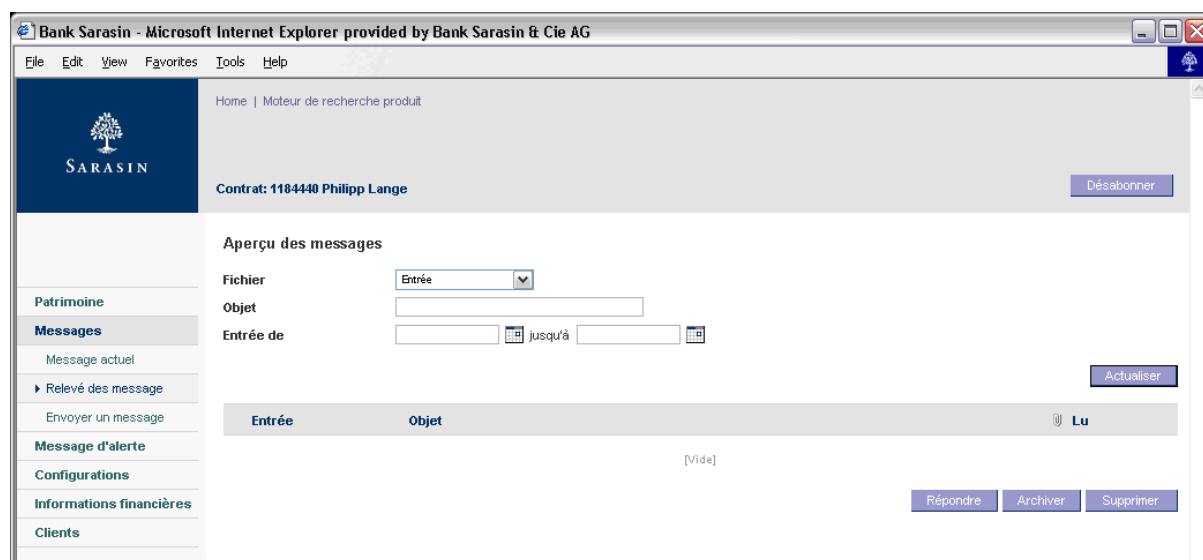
Bank Sarasin - Microsoft Internet Explorer provided by Bank Sarasin & Cie AG

File Edit View Favorites Tools Help

SARASIN

Home | Moteur de recherche produit

Contrat: 1184440 Philipp Lange

Désabonner

Aperçu des messages

Fichier Entrée

Objet

Entrée de jusqu'à

Actualiser

Patrimoine

Messages

Message actuel

Relevé des message

Envoyer un message

Message d'alerte

Configurations

Informations financières

Clients

| Entrée | Objet | Lu |
|---|---|---|

[Vide]

Répondre Archiver Supprimer